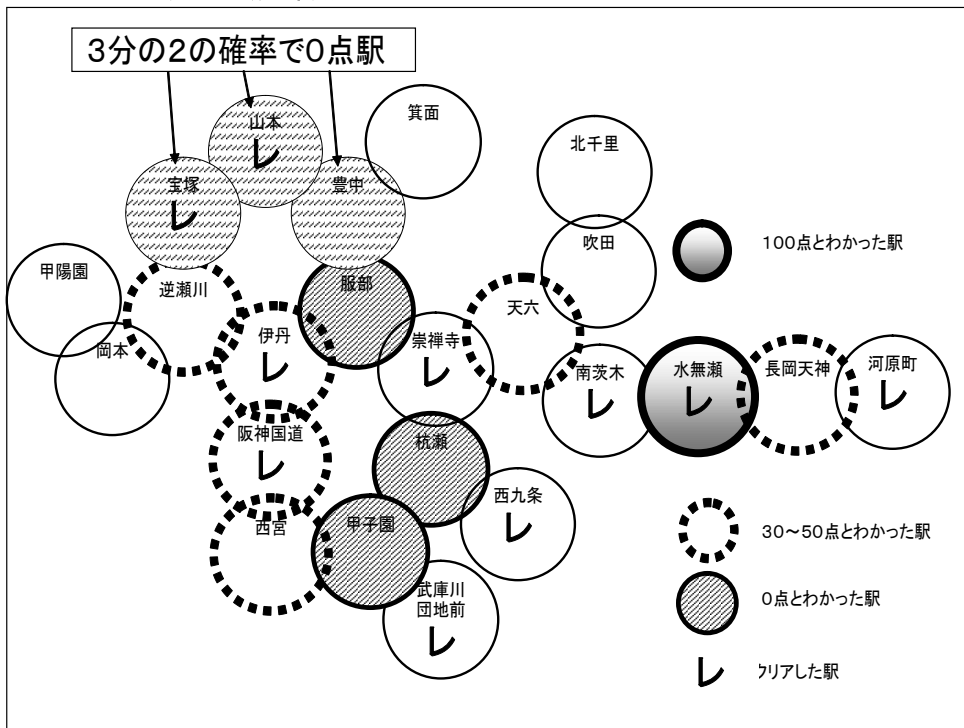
3分の2の確率で0点駅

山本
レ
箕面
宝塚
レ
豊中
北千里
吹田
100点とわかった駅
甲陽園
逆瀬川
服部
天六
岡本
伊丹
レ
崇禅寺
レ
南茨木
レ
水無瀬
レ
長岡天神
河原町
レ
阪神国道
レ
杭瀬
西九条
レ
西宮
甲子園
30〜50点とわかった駅
武庫川
団地前
レ
0点とわかった駅
レ
クリアした駅